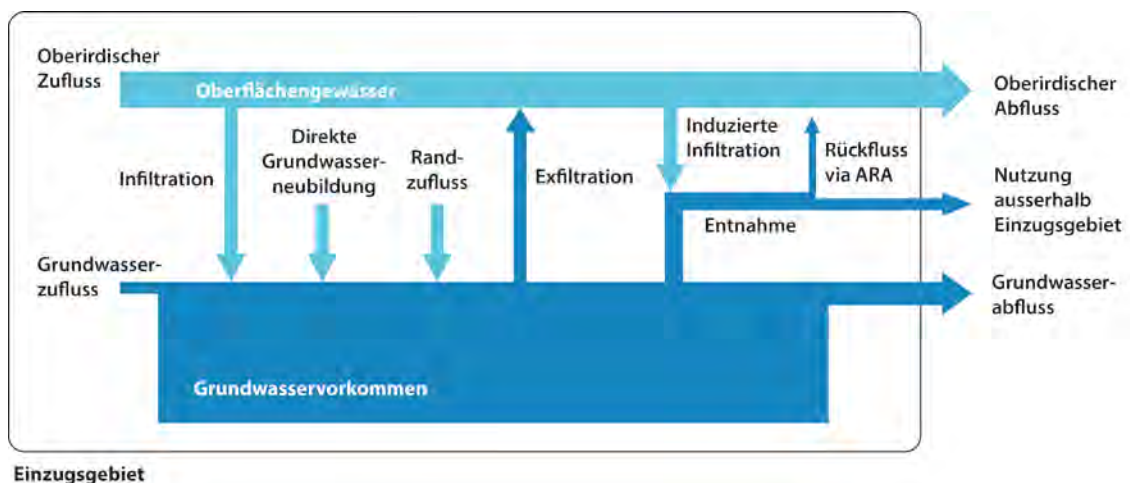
Oberirdischer Zufluss

Oberflächengewässer

Oberirdischer Abfluss

Infiltration

Direkte Grundwasserneubildung

Randzufluss

Exfiltration

Induzierte Infiltration

Rückfluss via ARA

Nutzung ausserhalb Einzugsgebiet

Entnahme

Grundwasserzufluss

Grundwasserabfluss

Grundwasservorkommen

Einzugsgebiet